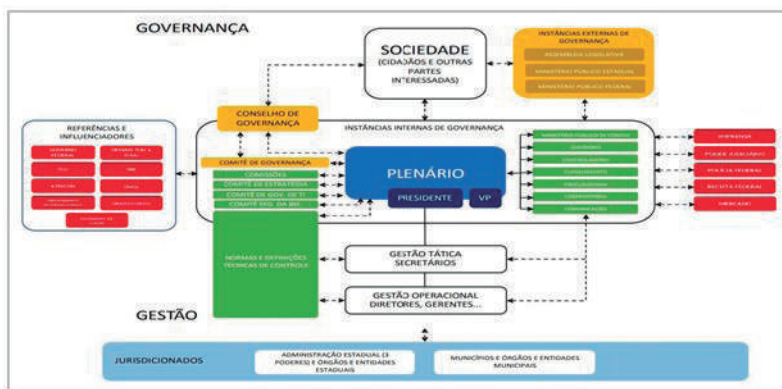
GOVERNANÇA

SOCIEDADE
(CIDADÃOS E OUTRAS PARTES INTERESSADAS)

INSTÂNCIAS EXTERNAS DE GOVERNANÇA
ASSEMBLEIA LEGISLATIVA
MINISTÉRIO PÚBLICO ESTADUAL
MINISTÉRIO PÚBLICO FEDERAL

REFERÊNCIAS E INFLUENCIADORES
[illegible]
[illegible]
TCU
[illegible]
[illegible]
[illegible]
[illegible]
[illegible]
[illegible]

CONSELHO DE GOVERNANÇA

INSTÂNCIAS INTERNAS DE GOVERNANÇA

COMITÊ DE GOVERNANÇA
COMISSÕES
COMITÊ DE ESTRATÉGIA
COMITÊ DE GOV. DE TI
COMITÊ PAG. DA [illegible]

PLENÁRIO
PRESIDENTE
VP

MINISTÉRIO PÚBLICO DE CONTAS
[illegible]
CONTROLADORIA
CORREGEDORIA
PROCURADORIA
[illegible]
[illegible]

IMPRENSA
PODER JUDICIÁRIO
POLÍCIA FEDERAL
RECEITA FEDERAL
MERCADO

NORMAS E DEFINIÇÕES TÉCNICAS DE CONTROLE

GESTÃO TÁTICA
SECRETÁRIOS

GESTÃO OPERACIONAL
DIRETORES, GERENTES...

GESTÃO

JURISDICIONADOS
ADMINISTRAÇÃO ESTADUAL (3 PODERES) E ÓRGÃOS E ENTIDADES ESTADUAIS
MUNICÍPIOS E ÓRGÃOS E ENTIDADES MUNICIPAIS